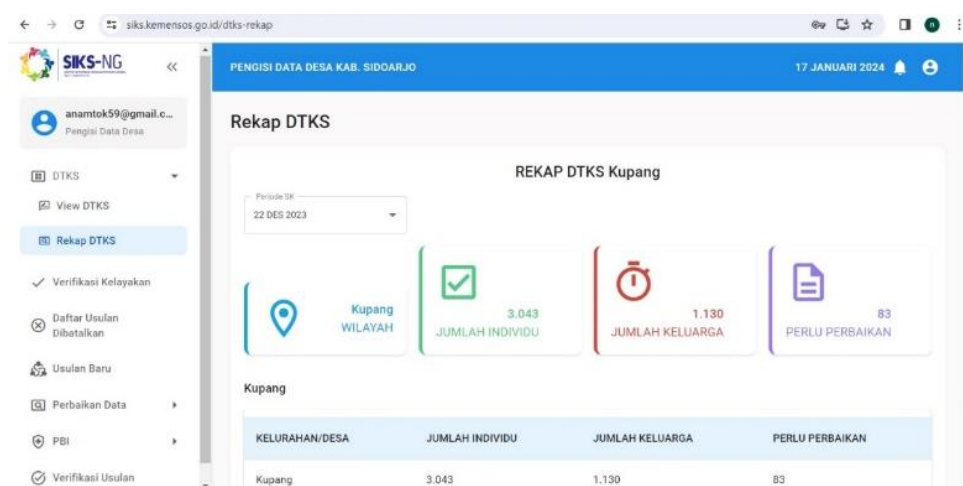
siks.kemensos.go.id/dtks-rekap

SIKS-NG

«

anamtok59@gmail.c...
Pengisi Data Desa

DTKS

View DTKS

Rekap DTKS

Verifikasi Kelayakan

Daftar Usulan Dibatalkan

Usulan Baru

Perbaikan Data

PBI

Verifikasi Usulan

PENGISI DATA DESA KAB. SIDOARJO

17 JANUARI 2024

Rekap DTKS

REKAP DTKS Kupang

Periode SK
22 DES 2023

Kupang
WILAYAH

3.043
JUMLAH INDIVIDU

1.130
JUMLAH KELUARGA

83
PERLU PERBAIKAN

Kupang

| KELURAHAN/DESA | JUMLAH INDIVIDU | JUMLAH KELUARGA | PERLU PERBAIKAN |
|---|---|---|---|
| Kupang | 3.043 | 1.130 | 83 |